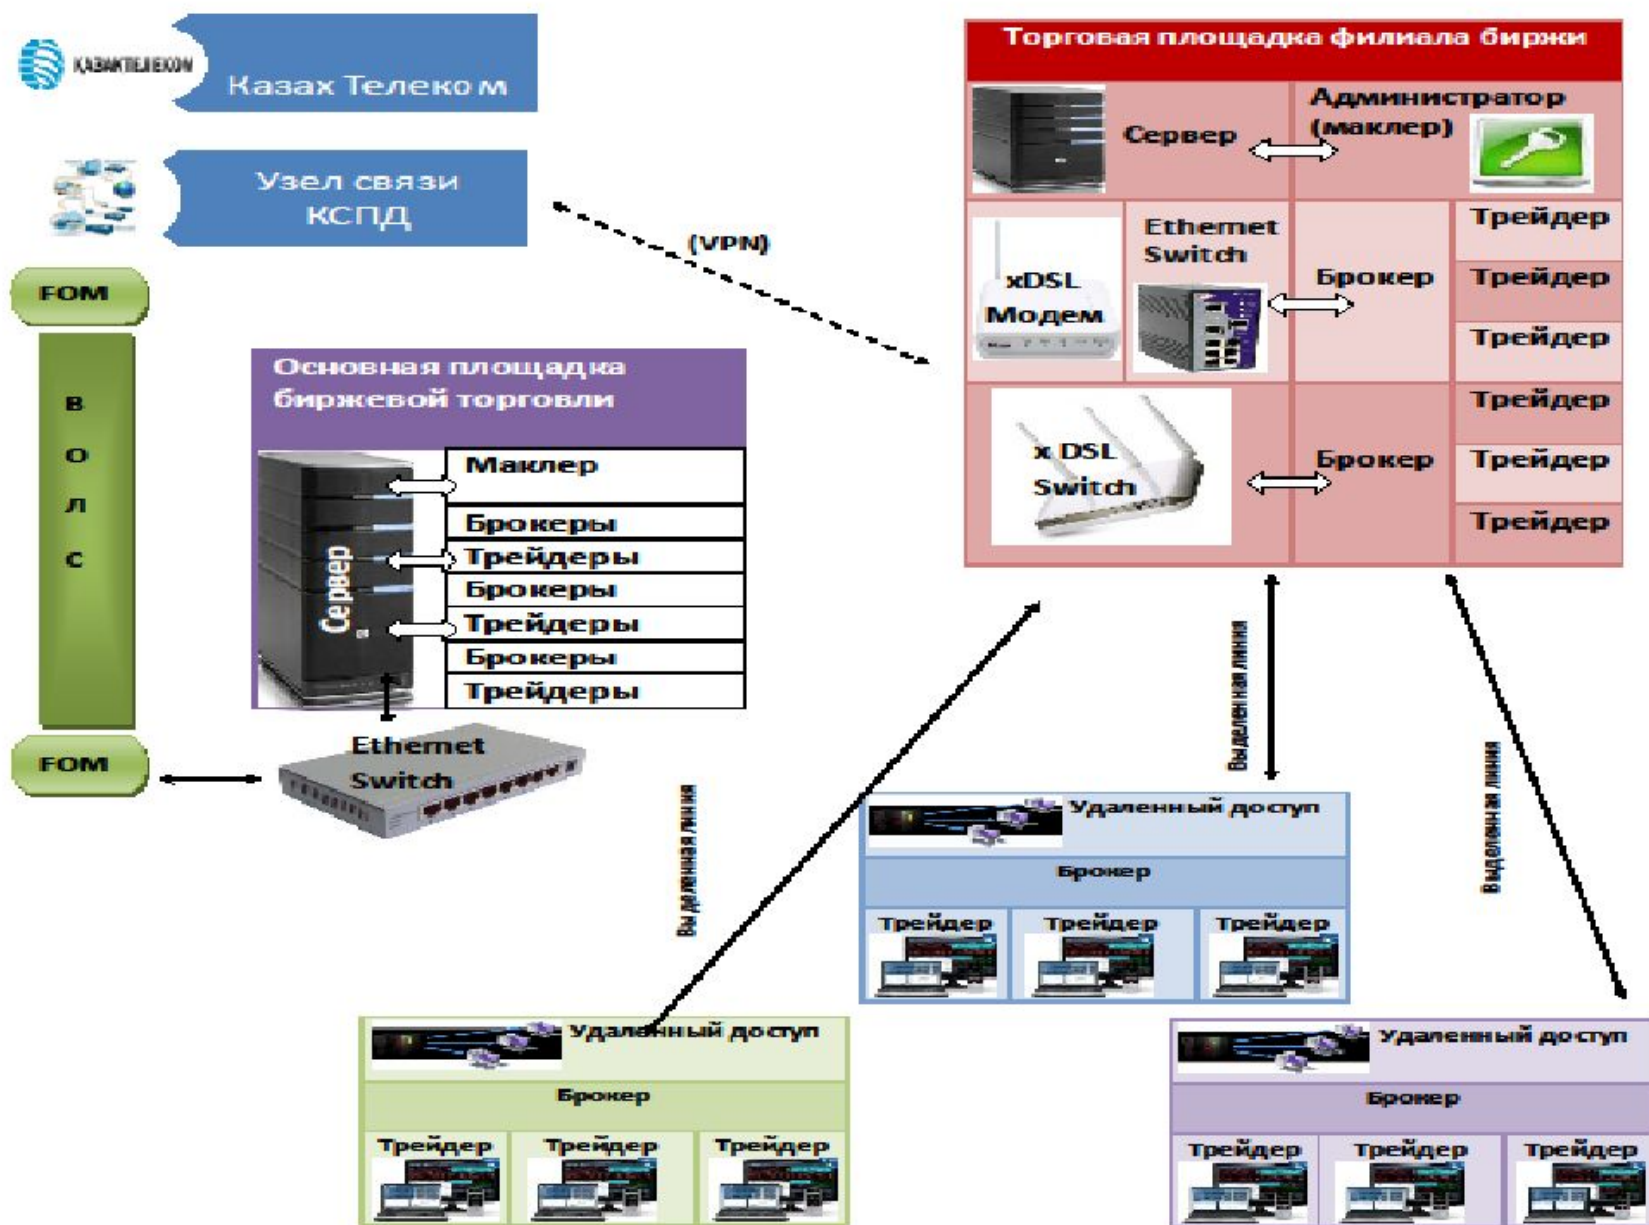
ҚАЗАҚТЕЛЕКОМ Казах Телеком

Узел связи КСПД

FOM

В О Л С

FOM

(VPN)

Основная площадка биржевой торговли

Сервер

| Маклер |
|---|
| Брокеры |
| Трейдеры |
| Брокеры |
| Трейдеры |
| Брокеры |
| Трейдеры |

Ethernet Switch

Торговая площадка филиала биржи

Сервер

Администратор (маклер)

xDSL Модем

Ethernet Switch

Брокер

Трейдер

Трейдер

Трейдер

x DSL Switch

Брокер

Трейдер

Трейдер

Трейдер

Выделенная линия

Выделенная линия

Выделенная линия

Удаленный доступ

Брокер

| Трейдер | Трейдер | Трейдер |
|---|---|---|

Удаленный доступ

Брокер

| Трейдер | Трейдер | Трейдер |
|---|---|---|

Удаленный доступ

Брокер

| Трейдер | Трейдер | Трейдер |
|---|---|---|